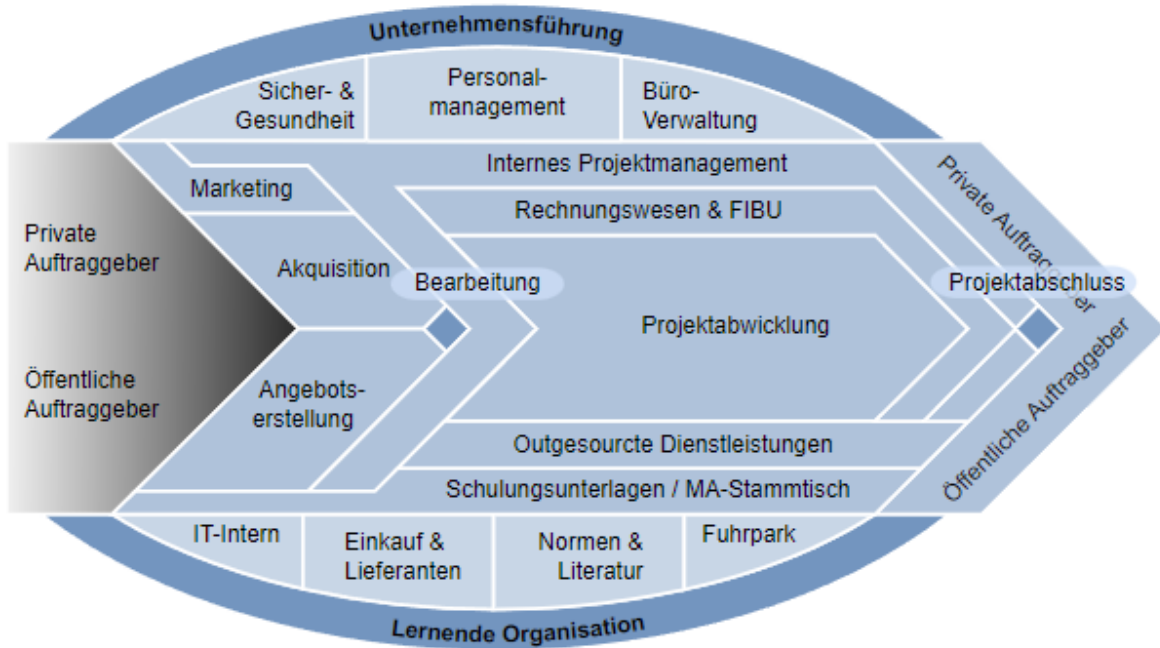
Unternehmensführung

Sicher- & Gesundheit

Personalmanagement

Büro-Verwaltung

Private Auftraggeber

Öffentliche Auftraggeber

Internes Projektmanagement

Marketing

Rechnungswesen & FIBU

Akquisition

Bearbeitung

Projektabschluss

Projektabwicklung

Angebotserstellung

Outgesourcte Dienstleistungen

Schulungsunterlagen / MA-Stammtisch

Private Auftraggeber

Öffentliche Auftraggeber

IT-Intern

Einkauf & Lieferanten

Normen & Literatur

Fuhrpark

Lernende Organisation